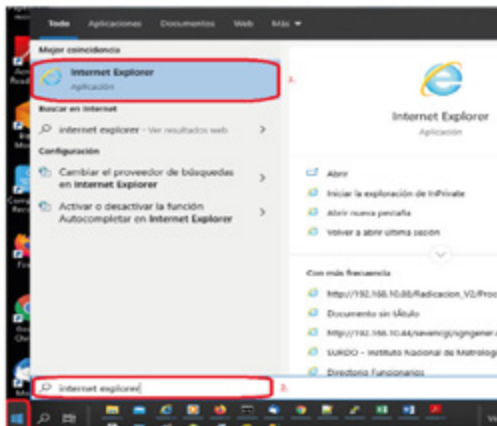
Todo Aplicaciones Documentos Web Más

Mejor coincidencia

Internet Explorer
Aplicación

1.

Buscar en Internet

internet explorer - Ver resultados web

Configuración

Cambiar el proveedor de búsquedas en Internet Explorer

Activar o desactivar la función Autocompletar en Internet Explorer

Internet Explorer
Aplicación

Abrir

Iniciar la exploración de InPrivate

Abrir nueva pestaña

Volver a abrir última sesión

Con más frecuencia

http://192.168.10.88/Radicacion_V2/Proc

Documento sin título

http://192.168.10.44/sevencgi/sgngener

SURDO - Instituto Nacional de Metrología

Directorio Funcionarios

internet explorer

2.

3.